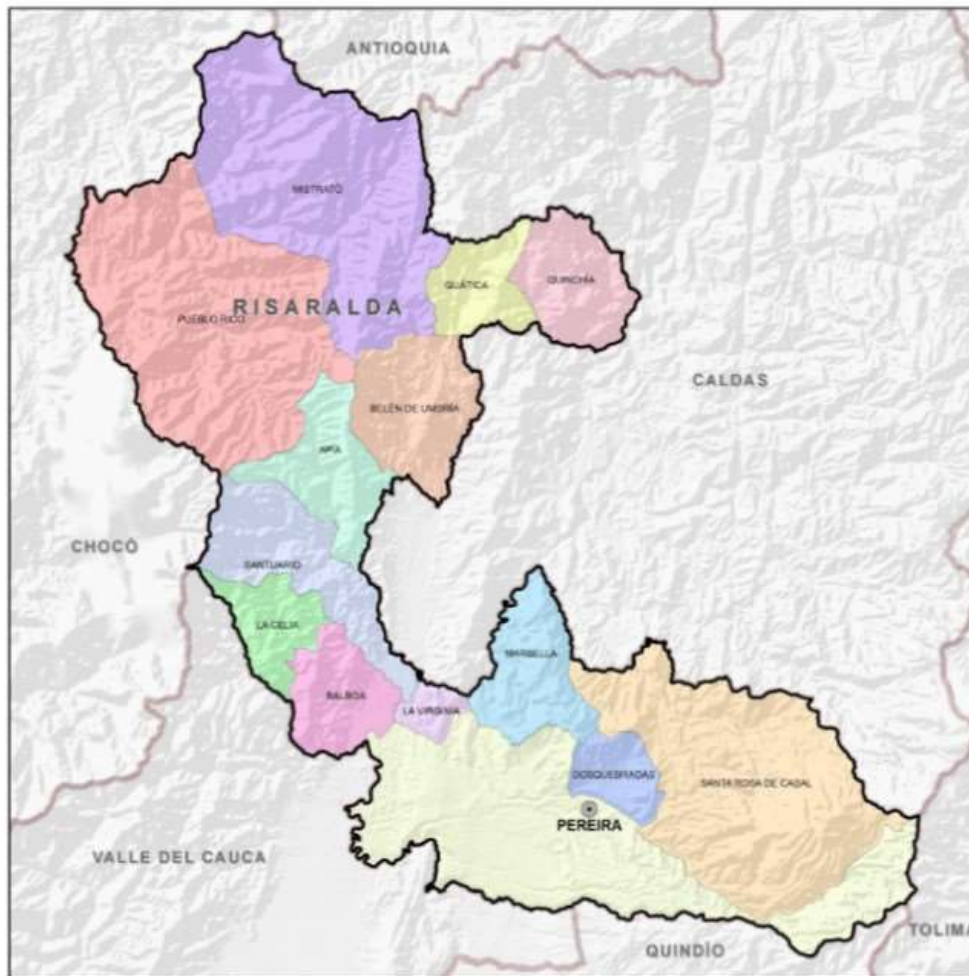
ANTIOQUIA

MISTRATÓ

QUÍNCHIA

GUÁTICA

RISARALDA

PUEBLO RICO

CALDAS

BELÉN DE UMBRÍA

APÍA

CHOCÓ

SANTUARIO

LA CELIA

MARSELLA

BALBOA

LA VIRGINIA

DOSQUEBRADAS

SANTA ROSA DE CABAL

PEREIRA

VALLE DEL CAUCA

QUINDÍO

TOLIMA